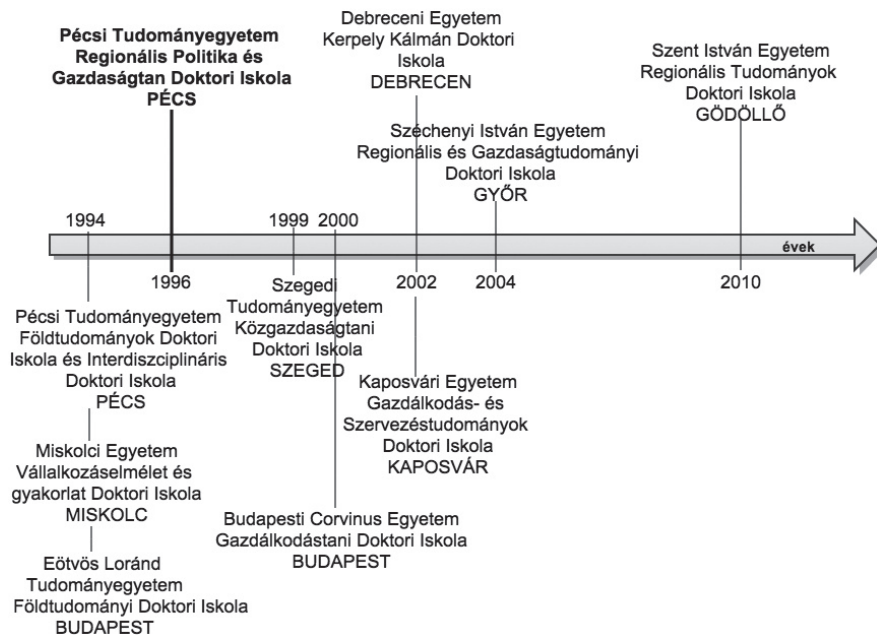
Pécsi Tudományegyetem Regionális Politika és Gazdaságtan Doktori Iskola PÉCS

Debreceni Egyetem Kerpely Kálmán Doktori Iskola DEBRECEN

Széchenyi István Egyetem Regionális és Gazdaságtudományi Doktori Iskola GYŐR

Szent István Egyetem Regionális Tudományok Doktori Iskola GÖDÖLLŐ

1994

1996

1999

2000

2002

2004

2010

évek

Pécsi Tudományegyetem Földtudományok Doktori Iskola és Interdiszciplináris Doktori Iskola PÉCS

Miskolci Egyetem Vállalkozáselmélet és gyakorlat Doktori Iskola MISKOLC

Eötvös Loránd Tudományegyetem Földtudományi Doktori Iskola BUDAPEST

Szegedi Tudományegyetem Közgazdaságtani Doktori Iskola SZEGED

Budapesti Corvinus Egyetem Gazdálkodástani Doktori Iskola BUDAPEST

Kaposvári Egyetem Gazdálkodás- és Szervezéstudományok Doktori Iskola KAPOSVÁR